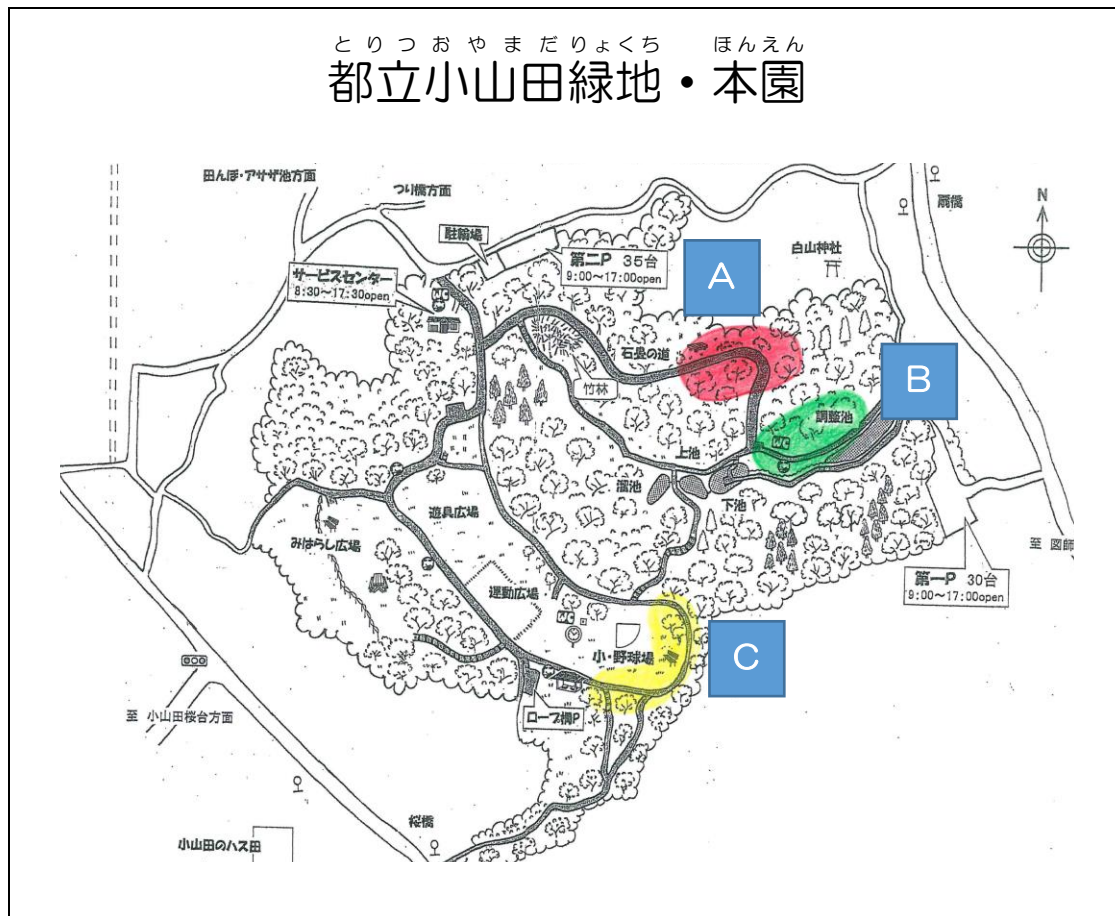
とりつおやまだりょくち　ほんえん
都立小山田緑地・本園

田んぼ・アサザ池方面
つり橋方面
駐輪場
第二P 35台
9:00～17:00open
A
白山神社
扇橋
N
サービスセンター
8:30～17:30open
石畳の道
竹林
B
調整池
WC
上池
猫池
下池
遊具広場
みはらし広場
運動広場
WC
小・野球場
C
至 図師
第一P 30台
9:00～17:00open
至 小山田桜台方面
ロープ橋P
桜橋
小山田のハス田